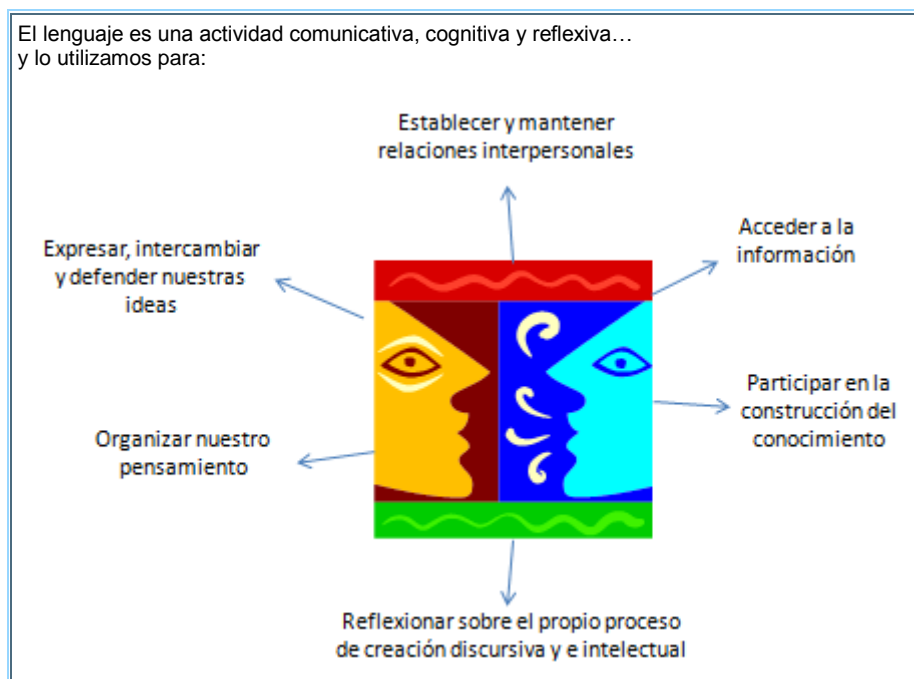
El lenguaje es una actividad comunicativa, cognitiva y reflexiva…
y lo utilizamos para:

Establecer y mantener relaciones interpersonales

Expresar, intercambiar y defender nuestras ideas

Acceder a la información

Participar en la construcción del conocimiento

Organizar nuestro pensamiento

Reflexionar sobre el propio proceso de creación discursiva y e intelectual